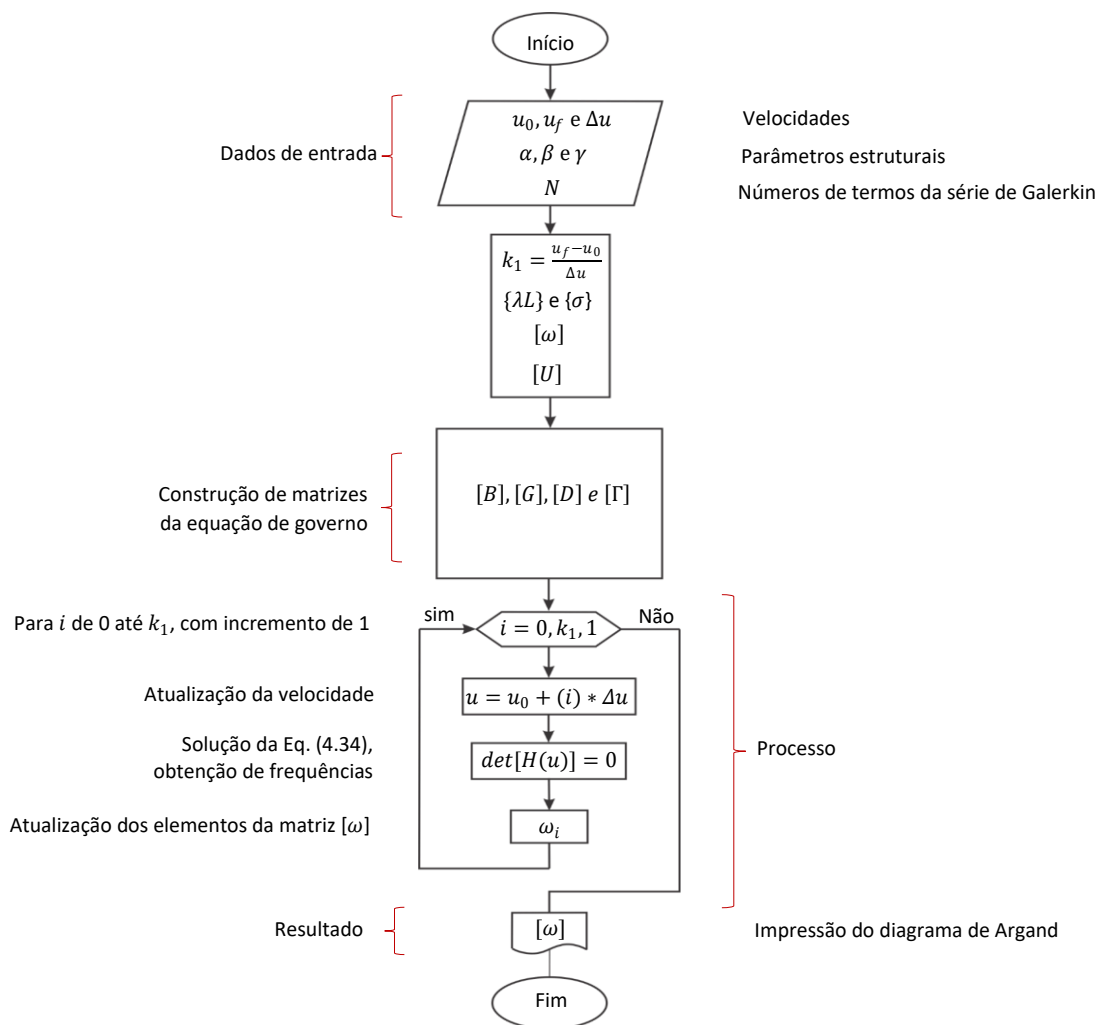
Início

Dados de entrada

$u_0, u_f$ e $\Delta u$
$\alpha, \beta$ e $\gamma$
$N$

Velocidades
Parâmetros estruturais
Números de termos da série de Galerkin

$k_1 = \frac{u_f - u_0}{\Delta u}$
$\{\lambda L\}$ e $\{\sigma\}$
$[\omega]$
$[U]$

Construção de matrizes da equação de governo

$[B], [G], [D]$ $e$ $[\Gamma]$

Para $i$ de 0 até $k_1$, com incremento de 1

sim
$i = 0, k_1, 1$
Não

Atualização da velocidade

$u = u_0 + (i) * \Delta u$

Solução da Eq. (4.34), obtenção de frequências

$det[H(u)] = 0$

Atualização dos elementos da matriz $[\omega]$

$\omega_i$

Processo

Resultado

$[\omega]$

Impressão do diagrama de Argand

Fim